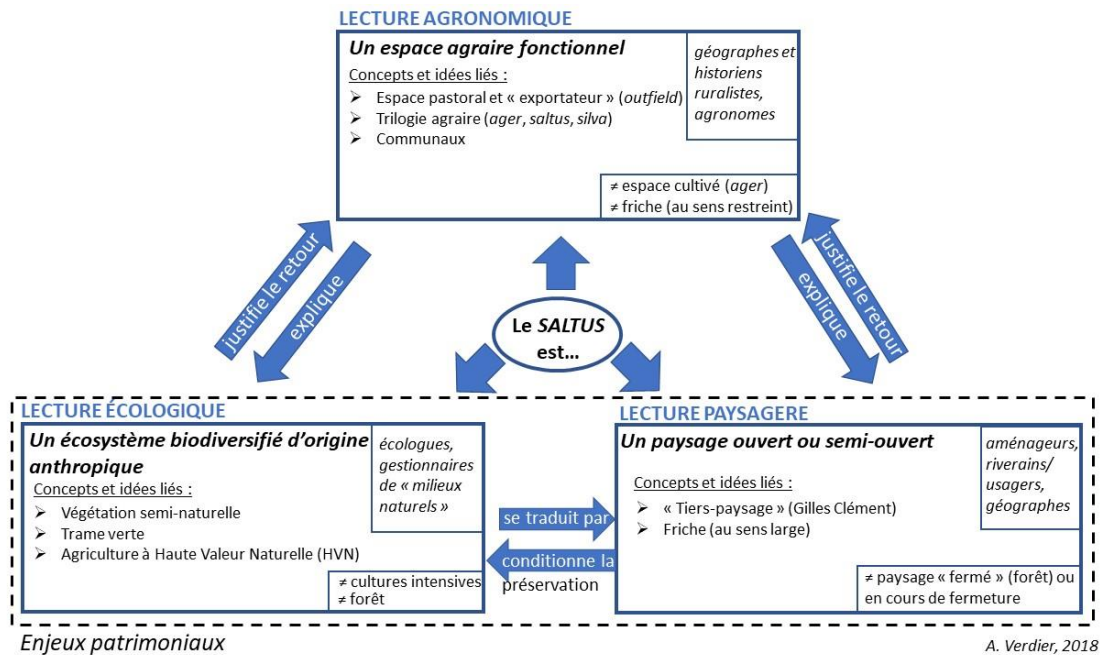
LECTURE AGRONOMIQUE

Un espace agraire fonctionnel

géographes et historiens ruralistes, agronomes

Concepts et idées liés :
➢ Espace pastoral et « exportateur » (outfield)
➢ Trilogie agraire (ager, saltus, silva)
➢ Communaux

≠ espace cultivé (ager)
≠ friche (au sens restreint)

justifie le retour
explique

justifie le retour
explique

Le SALTUS est…

LECTURE ÉCOLOGIQUE

Un écosystème biodiversifié d'origine anthropique

écologues, gestionnaires de « milieux naturels »

Concepts et idées liés :
➢ Végétation semi-naturelle
➢ Trame verte
➢ Agriculture à Haute Valeur Naturelle (HVN)

≠ cultures intensives
≠ forêt

se traduit par
conditionne la préservation

LECTURE PAYSAGERE

Un paysage ouvert ou semi-ouvert

aménageurs, riverains/ usagers, géographes

Concepts et idées liés :
➢ « Tiers-paysage » (Gilles Clément)
➢ Friche (au sens large)

≠ paysage « fermé » (forêt) ou en cours de fermeture

Enjeux patrimoniaux

A. Verdier, 2018